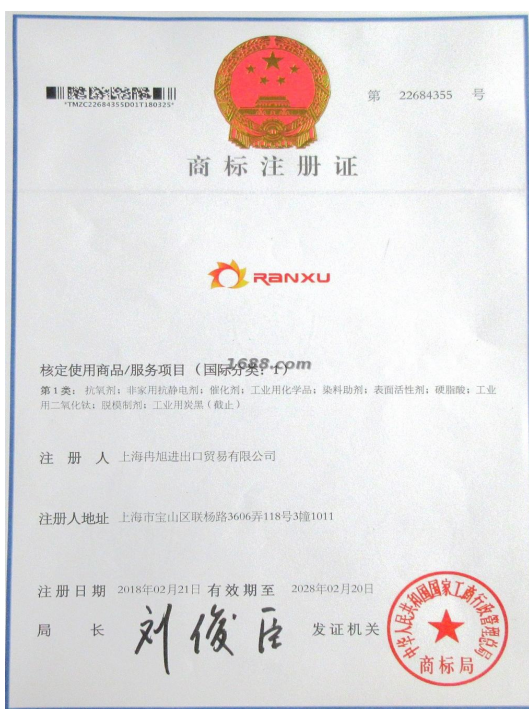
*TMZC22684355D01T18032S*

第 22684355 号

商标注册证

RANXU

核定使用商品/服务项目（国际分类：1）

1688.com

第1类：抗氧剂；非家用抗静电剂；催化剂；工业用化学品；染料助剂；表面活性剂；硬脂酸；工业用二氧化钛；脱模制剂；工业用炭黑（截止）

注册人 上海冉旭进出口贸易有限公司

注册人地址 上海市宝山区联杨路3606弄118号3幢1011

注册日期 2018年02月21日 有效期至 2028年02月20日

局长 刘俊臣 发证机关

中华人民共和国国家工商行政管理总局
商标局